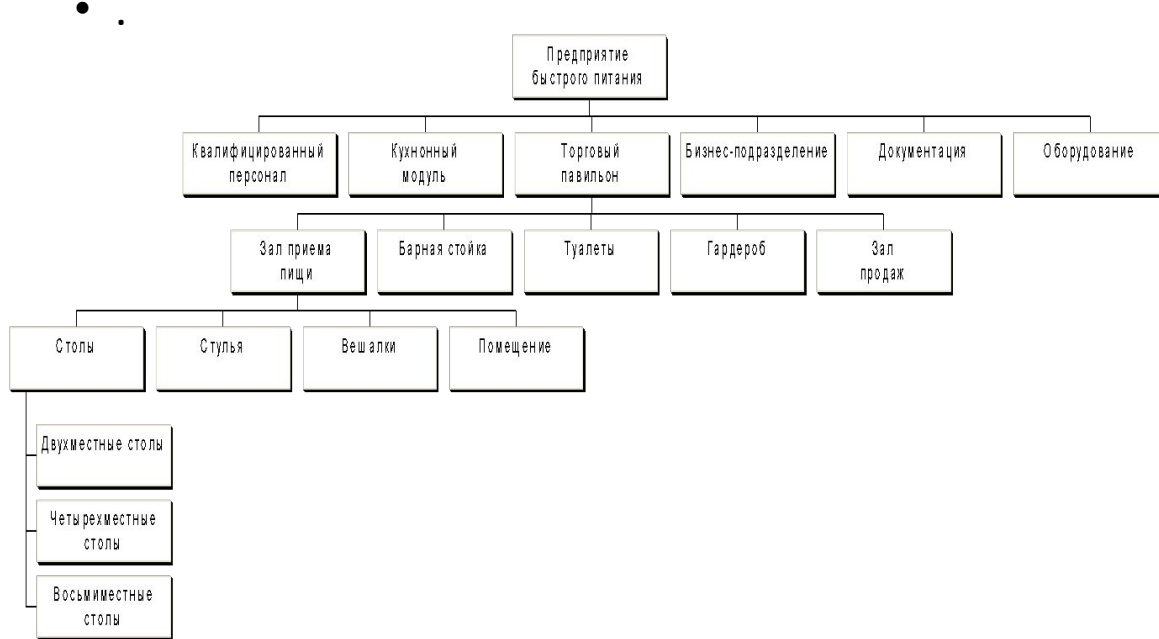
• .

Предприятие быстрого питания

Квалифицированный персонал

Кухнонный модуль

Торговый павильон

Бизнес-подразделение

Документация

Оборудование

Зал приема пищи

Барная стойка

Туалеты

Гардероб

Зал продаж

Столы

Стулья

Вешалки

Помещение

Двухместные столы

Четырехместные столы

Восьмиместные столы